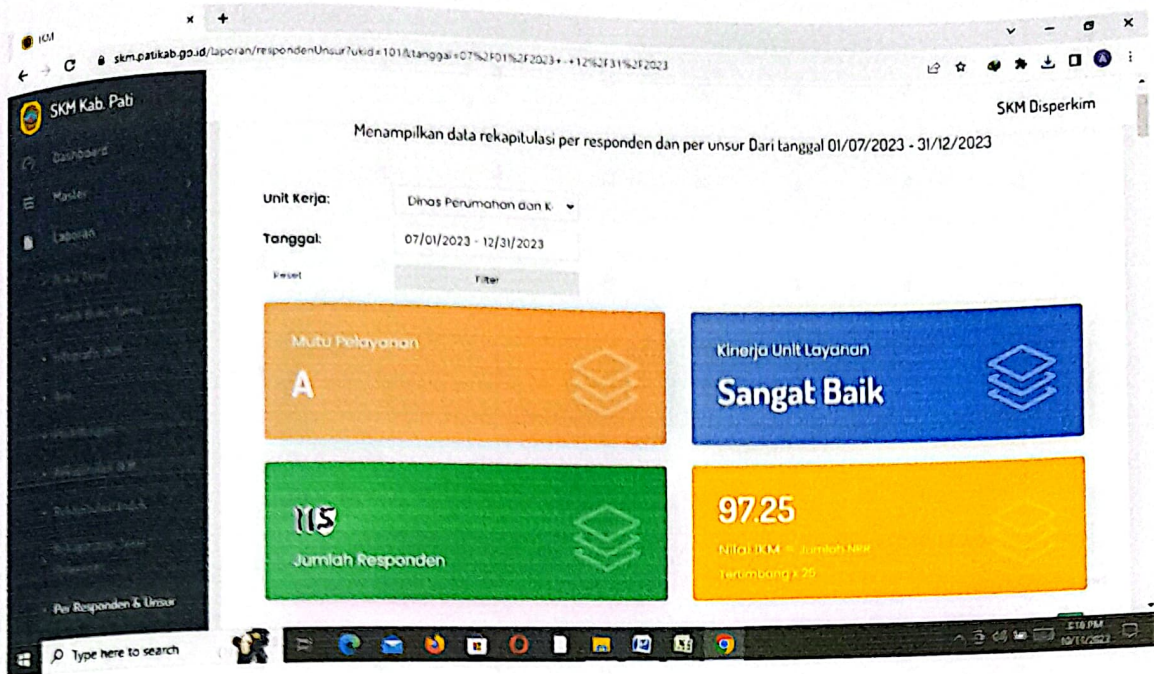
IKM
skm.patikab.go.id/laporan/respondenUnsur?ukid=101&tanggal=07%2F01%2F2023+-+12%2F31%2F2023

SKM Kab. Pati
Dashboard
Master
Laporan
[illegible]
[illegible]
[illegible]
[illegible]
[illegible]
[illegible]
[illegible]
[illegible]
Per Responden & Unsur

SKM Disperkim

Menampilkan data rekapitulasi per responden dan per unsur Dari tanggal 01/07/2023 - 31/12/2023

Unit Kerja: Dinas Perumahan dan K
Tanggal: 07/01/2023 - 12/31/2023
Reset
Filter

Mutu Pelayanan
A

Kinerja Unit Layanan
Sangat Baik

115
Jumlah Responden

97.25
Nilai IKM = Jumlah NRR Tertimbang x 25

Type here to search
5:16 PM
10/11/2023